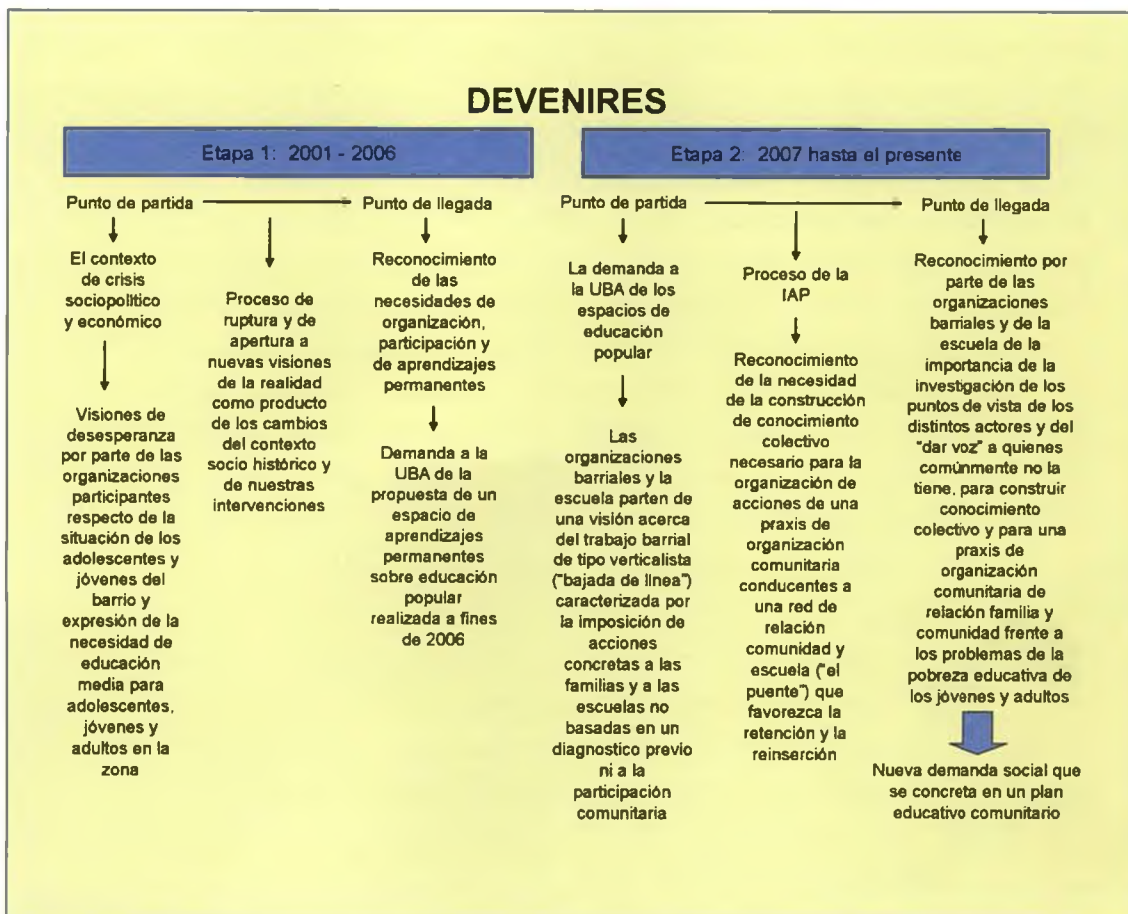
DEVENIRES

Etapa 1: 2001 - 2006

Punto de partida

El contexto de crisis sociopolítico y económico

Visiones de desesperanza por parte de las organizaciones participantes respecto de la situación de los adolescentes y jóvenes del barrio y expresión de la necesidad de educación media para adolescentes, jóvenes y adultos en la zona

Proceso de ruptura y de apertura a nuevas visiones de la realidad como producto de los cambios del contexto socio histórico y de nuestras intervenciones

Punto de llegada

Reconocimiento de las necesidades de organización, participación y de aprendizajes permanentes

Demanda a la UBA de la propuesta de un espacio de aprendizajes permanentes sobre educación popular realizada a fines de 2006

Etapa 2: 2007 hasta el presente

Punto de partida

La demanda a la UBA de los espacios de educación popular

Las organizaciones barriales y la escuela parten de una visión acerca del trabajo barrial de tipo verticalista ("bajada de línea") caracterizada por la imposición de acciones concretas a las familias y a las escuelas no basadas en un diagnostico previo ni a la participación comunitaria

Proceso de la IAP

Reconocimiento de la necesidad de la construcción de conocimiento colectivo necesario para la organización de acciones de una praxis de organización comunitaria conducentes a una red de relación comunidad y escuela ("el puente") que favorezca la retención y la reinserción

Punto de llegada

Reconocimiento por parte de las organizaciones barriales y de la escuela de la importancia de la investigación de los puntos de vista de los distintos actores y del "dar voz" a quienes comúnmente no la tiene, para construir conocimiento colectivo y para una praxis de organización comunitaria de relación familia y comunidad frente a los problemas de la pobreza educativa de los jóvenes y adultos

Nueva demanda social que se concreta en un plan educativo comunitario